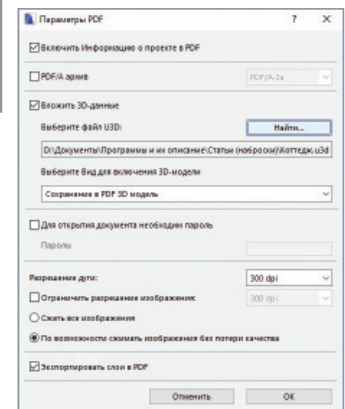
Параметры PDF ? ×

☑ Включить Информацию о проекте в PDF

☐ PDF/A архив PDF/A-2a

☑ Вложить 3D-данные

Выберите файл U3D: Найти...

D:\Документы\Программы и их описание\Статьи (наброски)\Коттедж.u3d

Выберите Вид для включения 3D-модели

Сохранение в PDF 3D модель

☐ Для открытия документа необходим пароль

Пароль:

Разрешение дуги: 300 dpi

☐ Ограничить разрешение изображения: 300 dpi

○ Сжать все изображения

◉ По возможности сжимать изображения без потери качества

☑ Экспортировать слои в PDF

Отменить OK